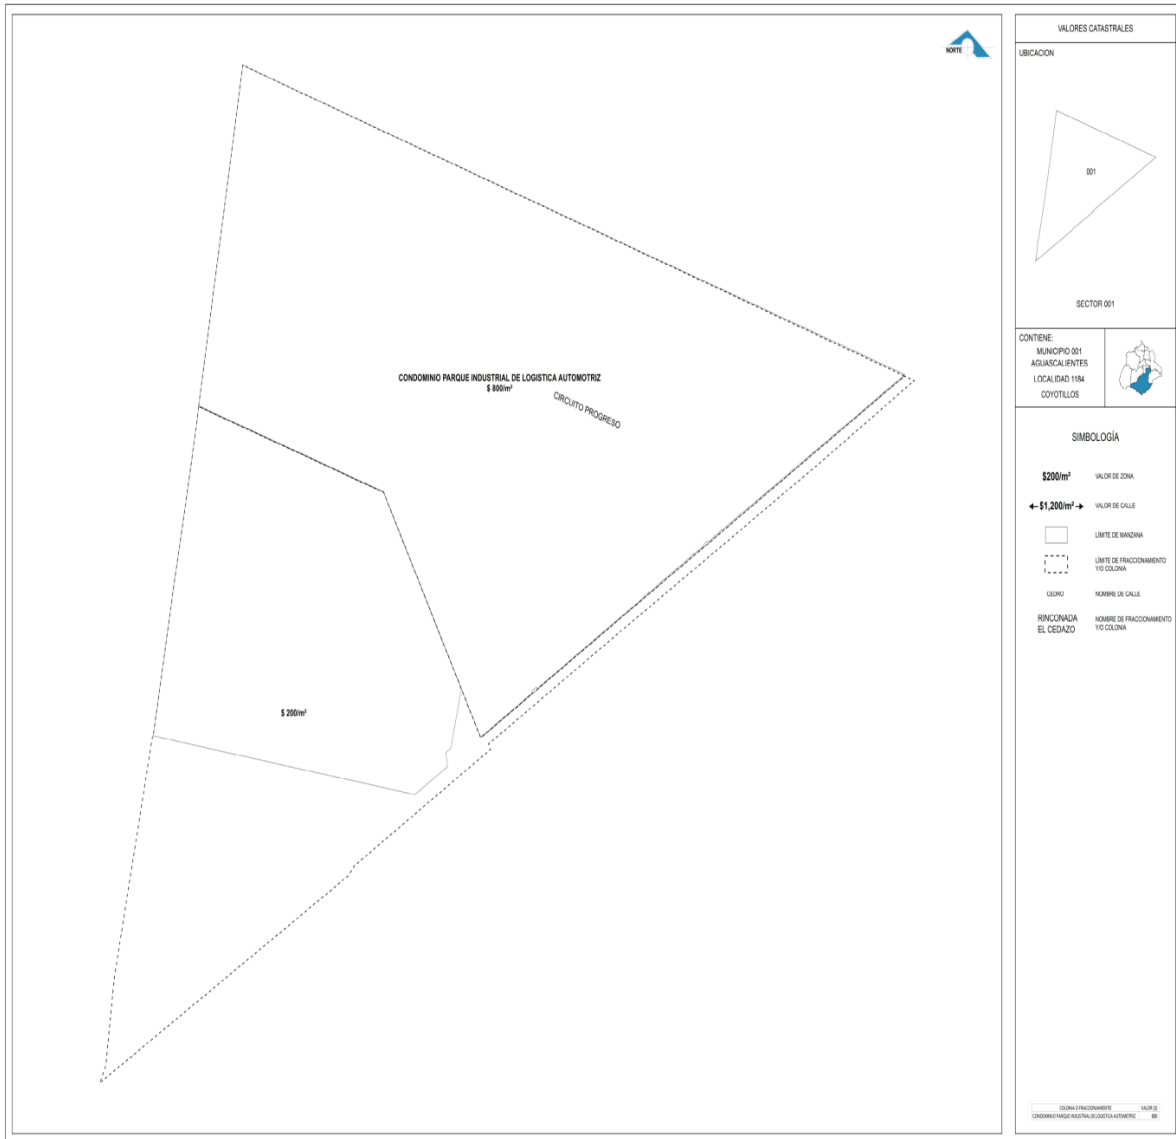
NORTE

CONDOMINIO PARQUE INDUSTRIAL DE LOGISTICA AUTOMOTRIZ
$ 800/m²

CIRCUITO PROGRESO

$ 200/m²

VALORES CATASTRALES

UBICACION

001

SECTOR 001

CONTIENE:
MUNICIPIO 001
AGUASCALIENTES
LOCALIDAD 1184
COYOTILLOS

SIMBOLOGÍA

$200/m² VALOR DE ZONA

← $1,200/m² → VALOR DE CALLE

LÍMITE DE MANZANA

LÍMITE DE FRACCIONAMIENTO Y/O COLONIA

CEDRO NOMBRE DE CALLE

RINCONADA EL CEDAZO NOMBRE DE FRACCIONAMIENTO Y/O COLONIA

| COLONIA O FRACCIONAMIENTO | VALOR ($) |
|---|---|
| CONDOMINIO PARQUE INDUSTRIAL DE LOGISTICA AUTOMOTRIZ | 800 |